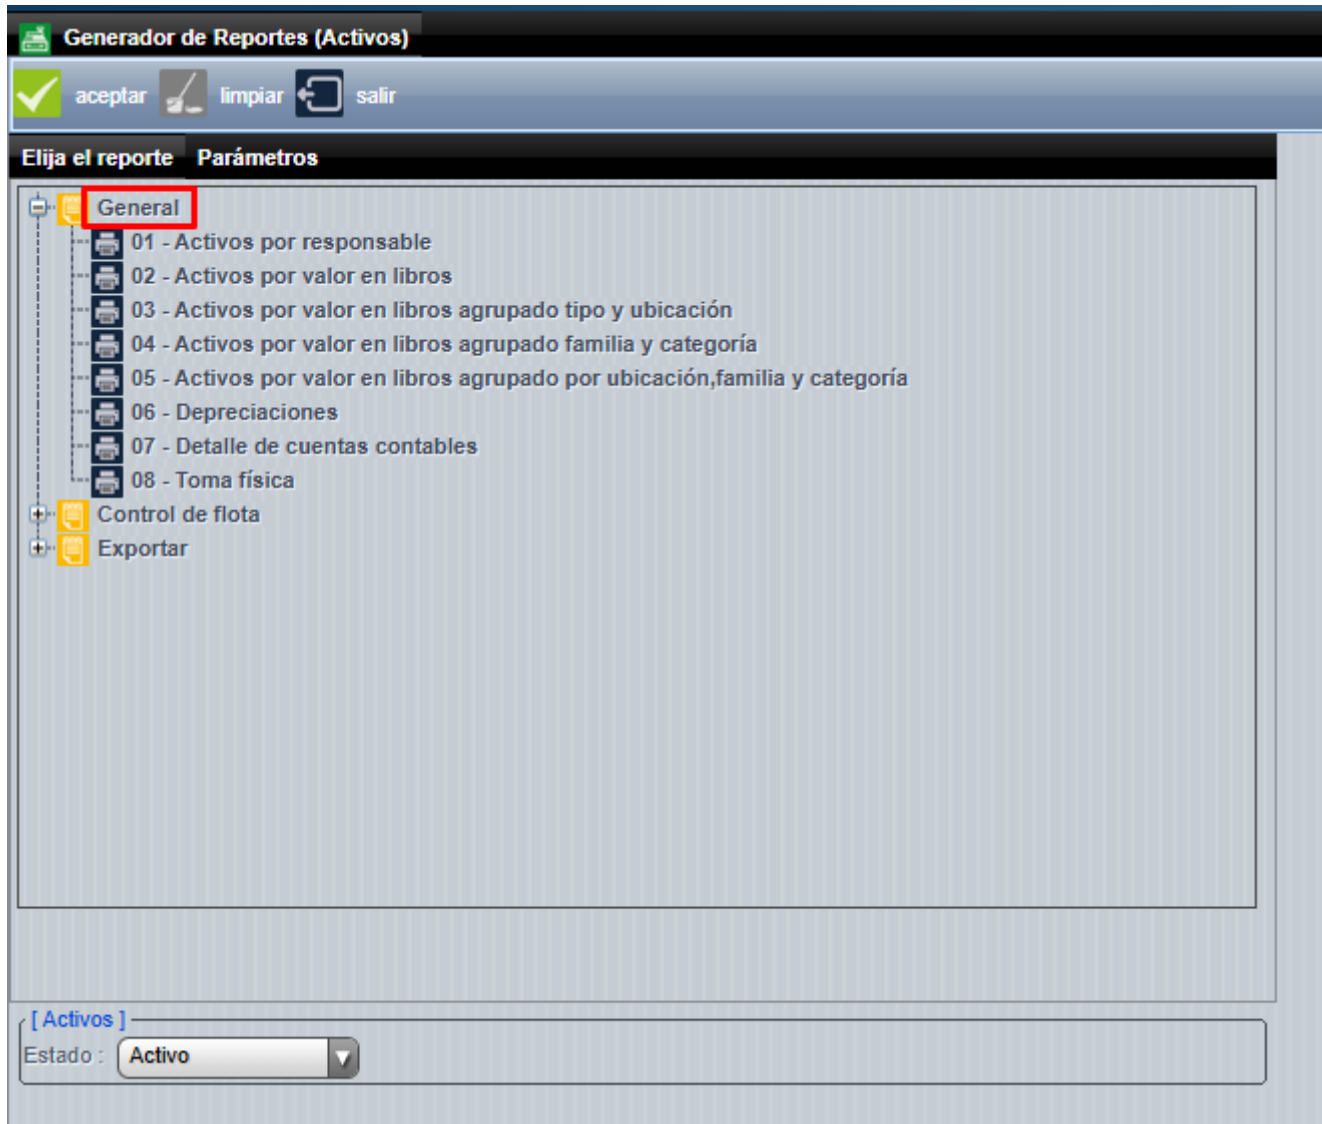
Generador de Reportes (Activos)

aceptar limpiar salir

Elija el reporte Parámetros

General
01 - Activos por responsable
02 - Activos por valor en libros
03 - Activos por valor en libros agrupado tipo y ubicación
04 - Activos por valor en libros agrupado familia y categoría
05 - Activos por valor en libros agrupado por ubicación,familia y categoría
06 - Depreciaciones
07 - Detalle de cuentas contables
08 - Toma física
Control de flota
Exportar

[ Activos ]
Estado : Activo